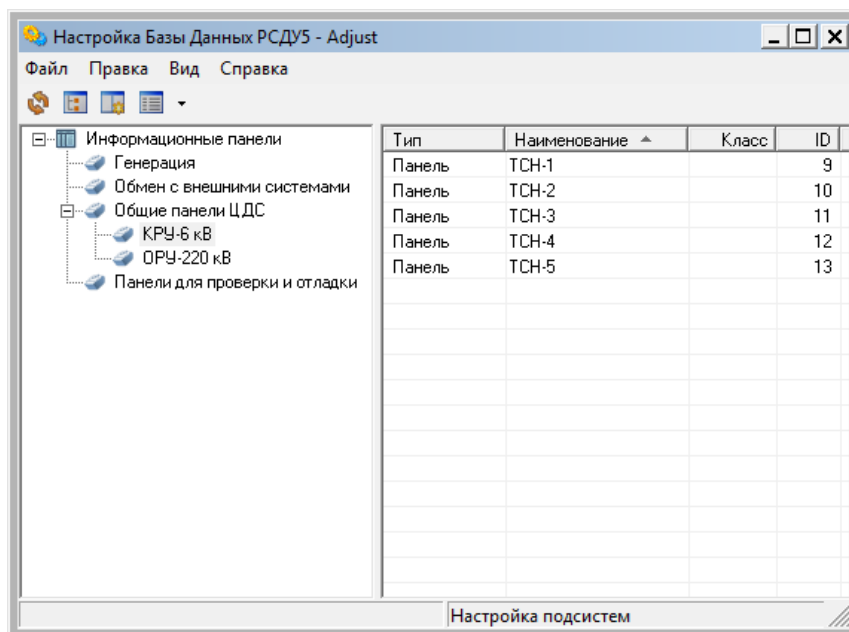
Настройка Базы Данных РСДУ5 - Adjust

Файл Правка Вид Справка

Информационные панели
Генерация
Обмен с внешними системами
Общие панели ЦДС
КРУ-6 кВ
ОРУ-220 кВ
Панели для проверки и отладки

| Тип | Наименование | Класс | ID |
|---|---|---|---|
| Панель | ТСН-1 | | 9 |
| Панель | ТСН-2 | | 10 |
| Панель | ТСН-3 | | 11 |
| Панель | ТСН-4 | | 12 |
| Панель | ТСН-5 | | 13 |

Настройка подсистем